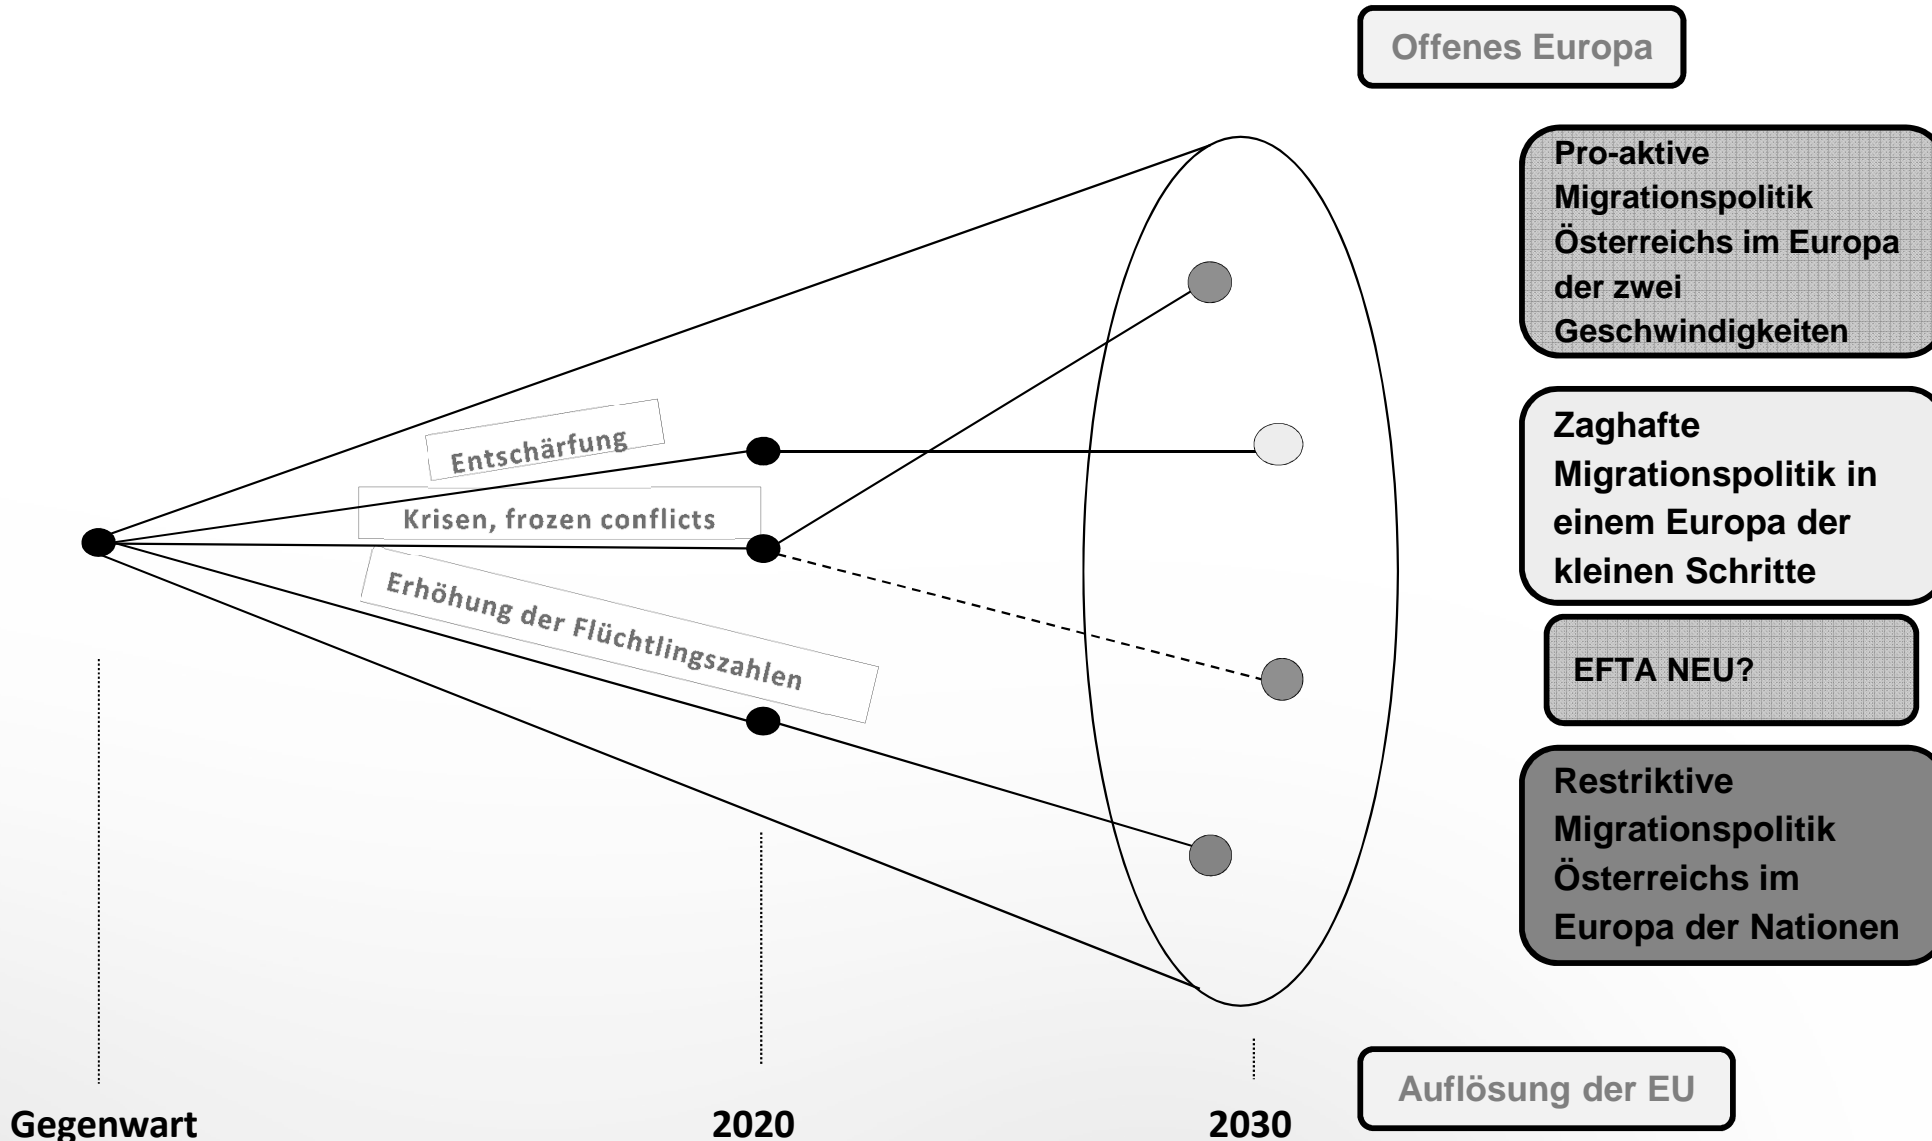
Offenes Europa

Entschärfung

Krisen, frozen conflicts

Erhöhung der Flüchtlingszahlen

Pro-aktive Migrationspolitik Österreichs im Europa der zwei Geschwindigkeiten

Zaghafte Migrationspolitik in einem Europa der kleinen Schritte

EFTA NEU?

Restriktive Migrationspolitik Österreichs im Europa der Nationen

Auflösung der EU

Gegenwart

2020

2030